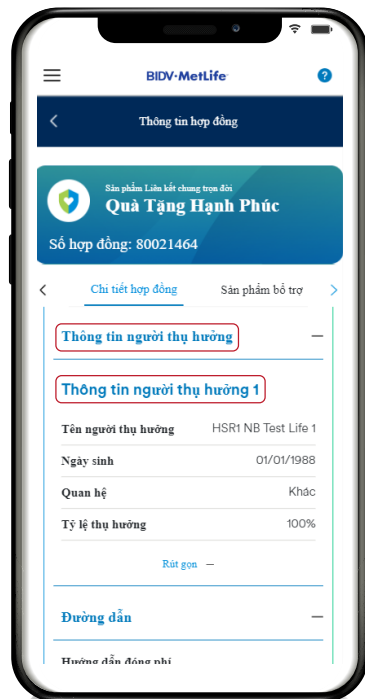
BIDV·MetLife

Thông tin hợp đồng

Sản phẩm Liên kết chung trọn đời
Quà Tặng Hạnh Phúc

Số hợp đồng: 80021464

Chi tiết hợp đồng
Sản phẩm bổ trợ

Thông tin người thụ hưởng

Thông tin người thụ hưởng 1

| Tên người thụ hưởng | HSR1 NB Test Life 1 |
|---|---|
| Ngày sinh | 01/01/1988 |
| Quan hệ | Khác |
| Tỷ lệ thụ hưởng | 100% |

Rút gọn

Đường dẫn

Hướng dẫn đóng phí